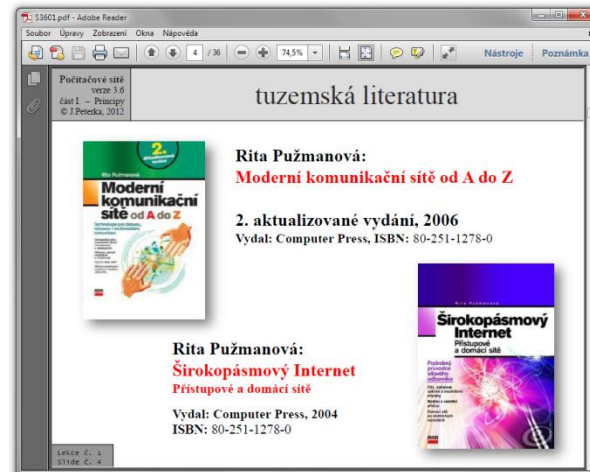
S3601.pdf - Adobe Reader

Soubor Úpravy Zobrazení Okna Nápověda

4 / 36 74,5% Nástroje Poznámka

Počítačové sítě
verze 3.6
část I – Principy
© J.Peterka, 2012

tuzemská literatura

2. aktualizované vydání
Rita Pužmanová
Moderní komunikační sítě od A do Z

Rita Pužmanová:
Moderní komunikační sítě od A do Z

2. aktualizované vydání, 2006
Vydal: Computer Press, ISBN: 80-251-1278-0

Rita Pužmanová
Širokopásmový Internet
Přístupové a domácí sítě

Rita Pužmanová:
Širokopásmový Internet
Přístupové a domácí sítě

Vydal: Computer Press, 2004
ISBN: 80-251-1278-0

Lekce č. 1
Slide č. 4